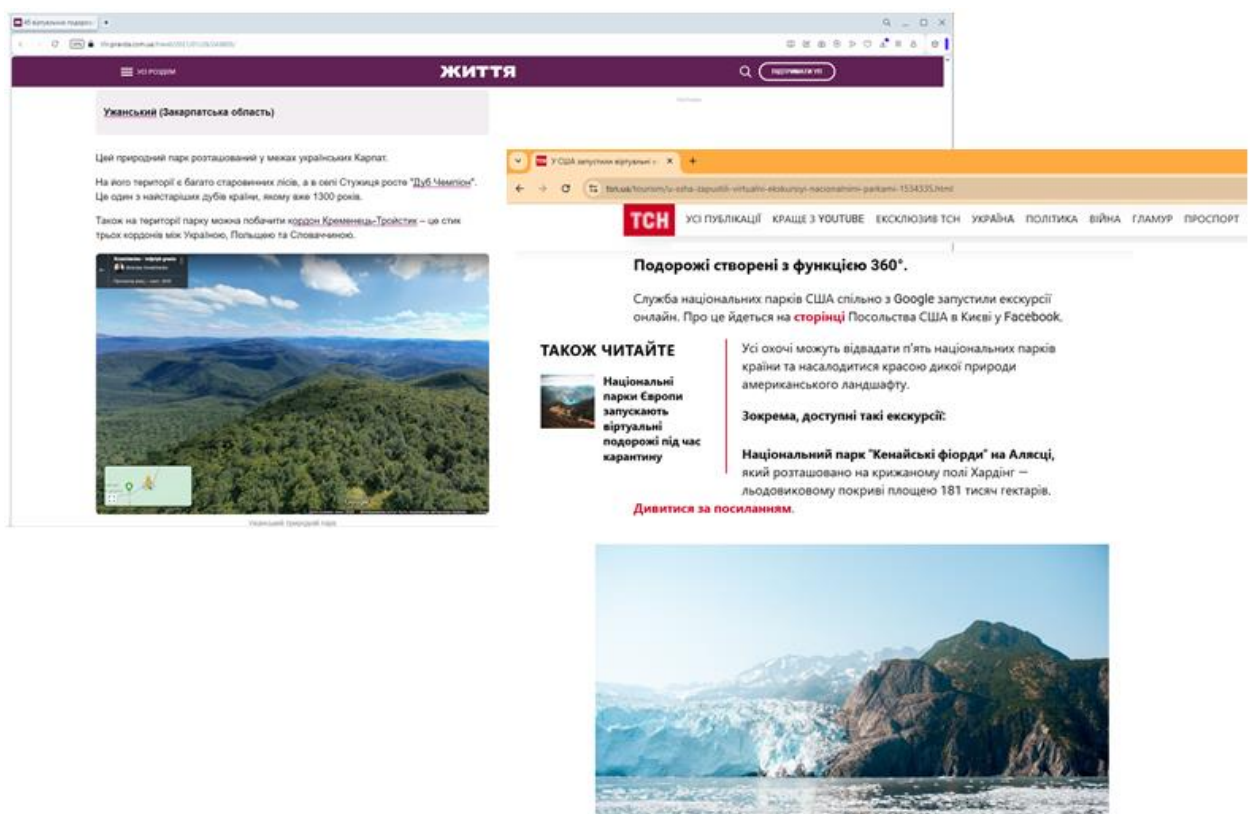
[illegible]

УСІ РОЗДІЛИ

ЖИТТЯ

ПІДТРИМАТИ УП

Ужанський (Закарпатська область)

Цей природний парк розташований у межах українських Карпат.

На його території є багато старовинних лісів, а в селі Стужиця росте "Дуб Чемпіон". Це один з найстаріших дубів країни, якому вже 1300 років.

Також на території парку можна побачити кордон Кременець-Тройстик – це стик трьох кордонів між Україною, Польщею та Словаччиною.

Ужанський природний парк

У США запустили віртуальні е

tsn.ua/tourism/u-ssha-zapustili-virtualni-ekskursiyi-nacionalnimi-parkami-1534335.html

ТСН

УСІ ПУБЛІКАЦІЇ КРАЩЕ З YOUTUBE ЕКСКЛЮЗИВ ТСН УКРАЇНА ПОЛІТИКА ВІЙНА ГЛАМУР ПРОСПОРТ

Подорожі створені з функцією 360°.

Служба національних парків США спільно з Google запустили екскурсії онлайн. Про це йдеться на сторінці Посольства США в Києві у Facebook.

ТАКОЖ ЧИТАЙТЕ

Національні парки Європи запускають віртуальні подорожі під час карантину

Усі охочі можуть відвадати п'ять національних парків країни та насолодитися красою дикої природи американського ландшафту.

Зокрема, доступні такі екскурсії:

Національний парк "Кенайські фіорди" на Алясці, який розташовано на крижаному полі Хардінг — льодовиковому покриві площею 181 тисяч гектарів.

Дивитися за посиланням.